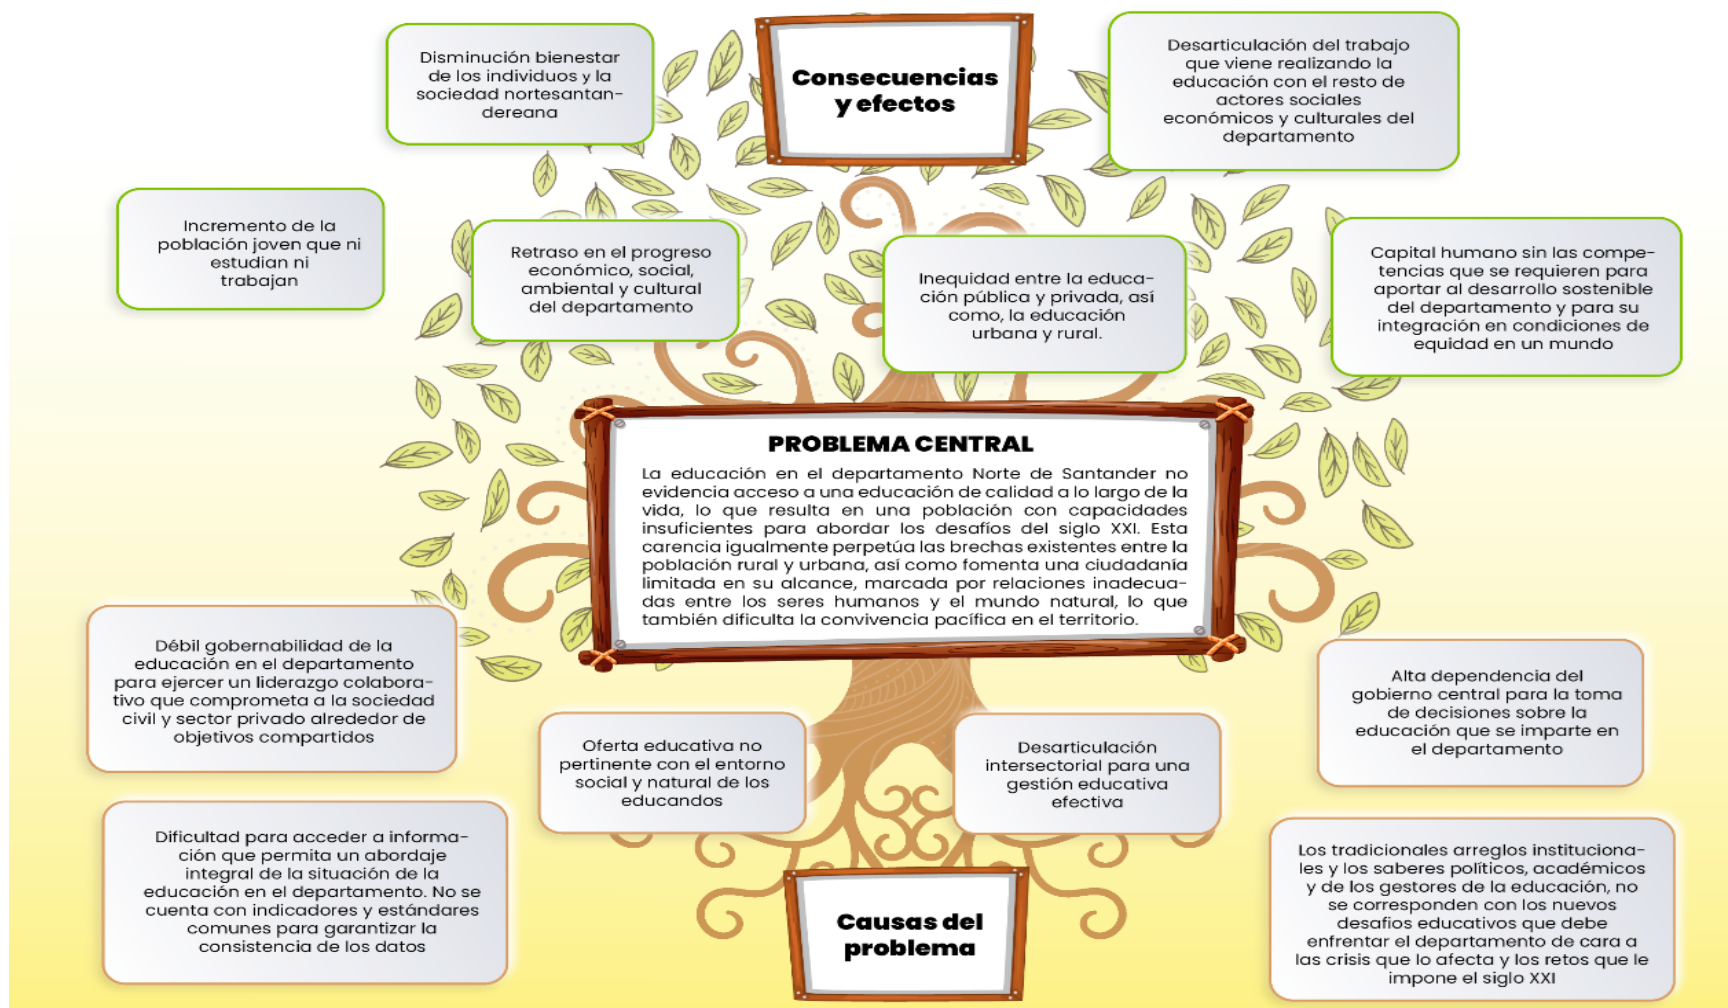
Disminución bienestar de los individuos y la sociedad nortesantandereana

Consecuencias y efectos

Desarticulación del trabajo que viene realizando la educación con el resto de actores sociales económicos y culturales del departamento

Incremento de la población joven que ni estudian ni trabajan

Retraso en el progreso económico, social, ambiental y cultural del departamento

Inequidad entre la educación pública y privada, así como, la educación urbana y rural.

Capital humano sin las competencias que se requieren para aportar al desarrollo sostenible del departamento y para su integración en condiciones de equidad en un mundo

PROBLEMA CENTRAL

La educación en el departamento Norte de Santander no evidencia acceso a una educación de calidad a lo largo de la vida, lo que resulta en una población con capacidades insuficientes para abordar los desafíos del siglo XXI. Esta carencia igualmente perpetúa las brechas existentes entre la población rural y urbana, así como fomenta una ciudadanía limitada en su alcance, marcada por relaciones inadecuadas entre los seres humanos y el mundo natural, lo que también dificulta la convivencia pacífica en el territorio.

Débil gobernabilidad de la educación en el departamento para ejercer un liderazgo colaborativo que comprometa a la sociedad civil y sector privado alrededor de objetivos compartidos

Oferta educativa no pertinente con el entorno social y natural de los educandos

Desarticulación intersectorial para una gestión educativa efectiva

Alta dependencia del gobierno central para la toma de decisiones sobre la educación que se imparte en el departamento

Dificultad para acceder a información que permita un abordaje integral de la situación de la educación en el departamento. No se cuenta con indicadores y estándares comunes para garantizar la consistencia de los datos

Causas del problema

Los tradicionales arreglos institucionales y los saberes políticos, académicos y de los gestores de la educación, no se corresponden con los nuevos desafíos educativos que debe enfrentar el departamento de cara a las crisis que lo afecta y los retos que le impone el siglo XXI